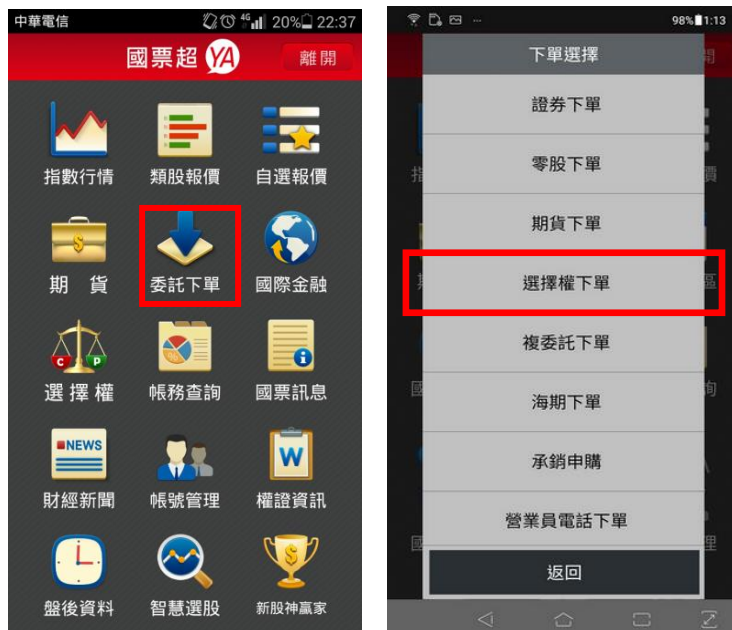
中華電信 20% 22:37

國票超 YA

離開

指數行情

類股報價

自選報價

期 貨

委託下單

國際金融

選 擇 權

帳務查詢

國票訊息

NEWS

財經新聞

帳號管理

W

權證資訊

盤後資料

智慧選股

新股神贏家

98% 1:13

下單選擇

證券下單

零股下單

期貨下單

選擇權下單

複委託下單

海期下單

承銷申購

營業員電話下單

返回